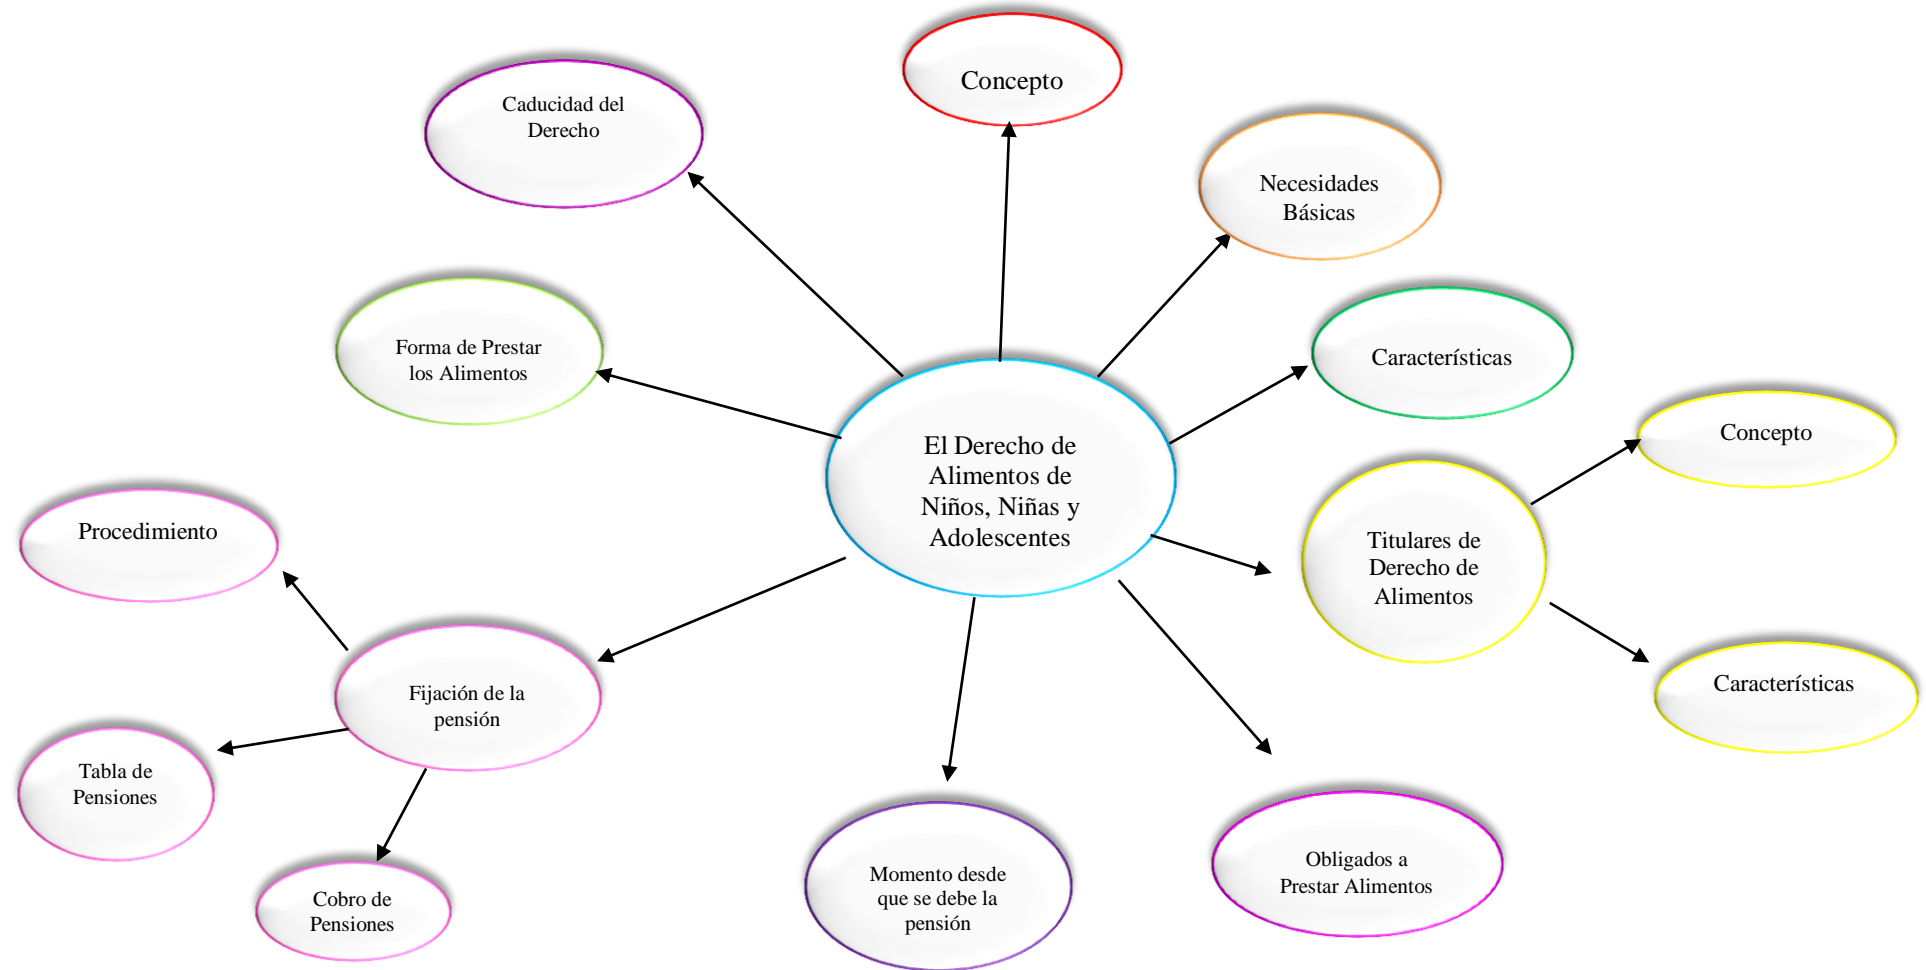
El Derecho de Alimentos de Niños, Niñas y Adolescentes

Concepto

Caducidad del Derecho

Necesidades Básicas

Forma de Prestar los Alimentos

Características

Titulares de Derecho de Alimentos

Concepto

Características

Procedimiento

Fijación de la pensión

Tabla de Pensiones

Cobro de Pensiones

Momento desde que se debe la pensión

Obligados a Prestar Alimentos